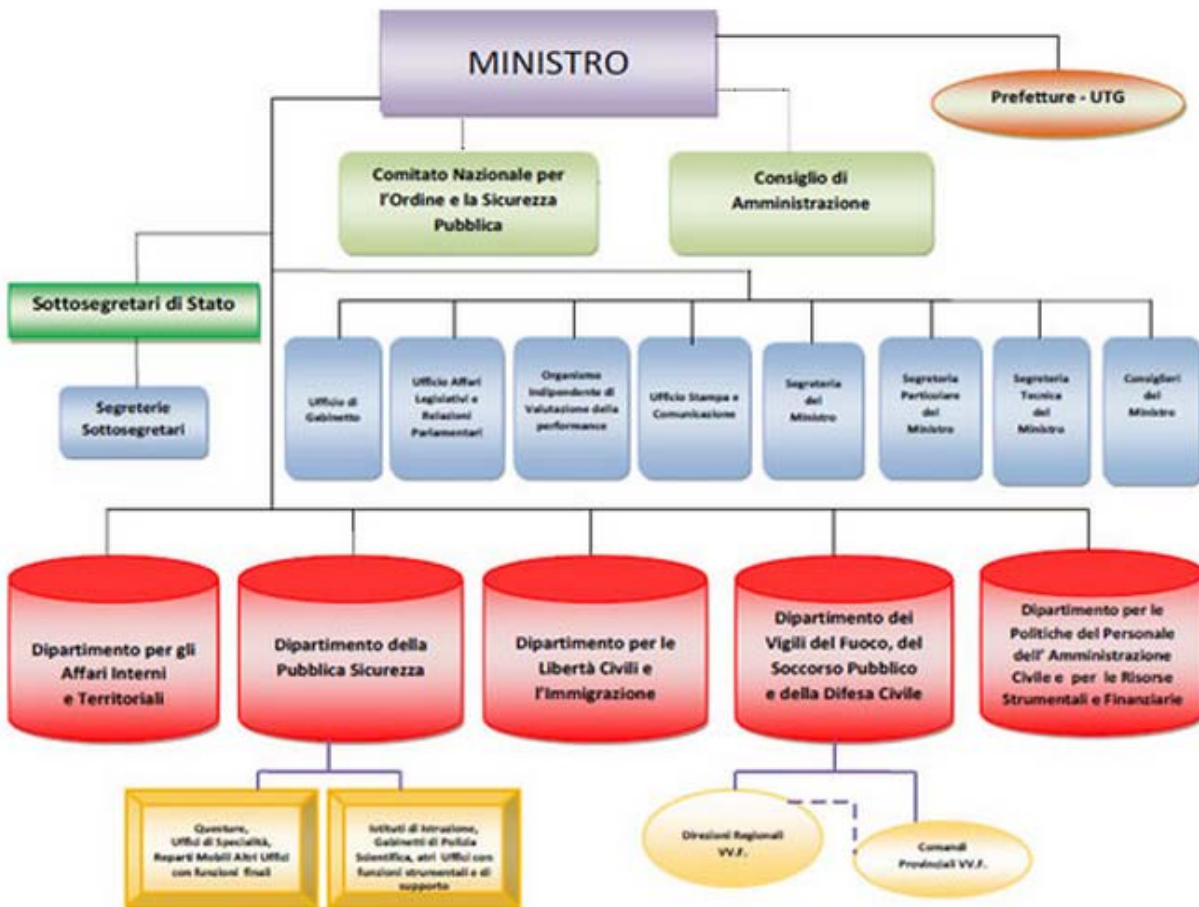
MINISTRO

Prefetture - UTG

Comitato Nazionale per l'Ordine e la Sicurezza Pubblica

Consiglio di Amministrazione

Sottosegretari di Stato

Segreterie Sottosegretari

Ufficio di Gabinetto

Ufficio Affari Legislativi e Relazioni Parlamentari

Organismo Indipendente di Valutazione della performance

Ufficio Stampa e Comunicazione

Segreteria del Ministro

Segreteria Particolare del Ministro

Segreteria Tecnica del Ministro

Consiglieri del Ministro

Dipartimento per gli Affari Interni e Territoriali

Dipartimento della Pubblica Sicurezza

Dipartimento per le Libertà Civili e l'Immigrazione

Dipartimento dei Vigili del Fuoco, del Soccorso Pubblico e della Difesa Civile

Dipartimento per le Politiche del Personale dell' Amministrazione Civile e per le Risorse Strumentali e Finanziarie

Questure, Uffici di Specialità, Reparti Mobili Altri Uffici con funzioni finali

Istituti di Istruzione, Gabinetti di Polizia Scientifica, atri Uffici con funzioni strumentali e di supporto

Direzioni Regionali VV.F.

Comandi Provinciali VV.F.